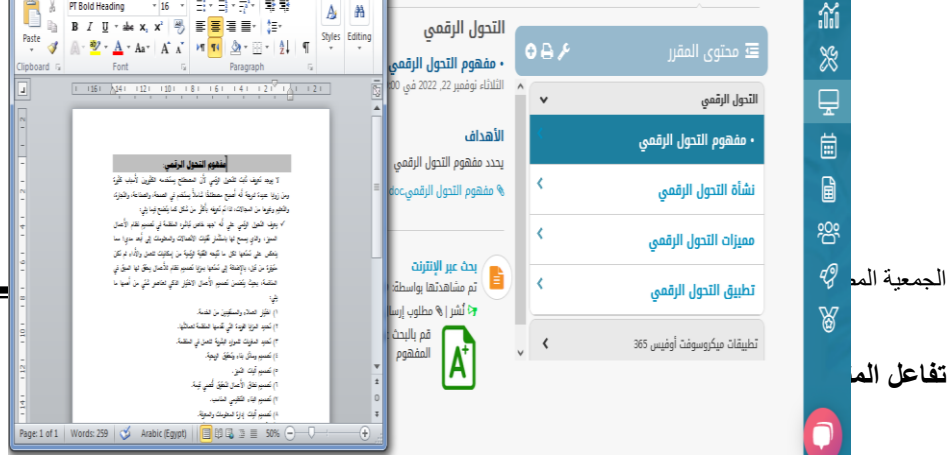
Paste
Clipboard
PT Bold Heading
16
B I U abe x₂ x²
Aa
Font
Paragraph
Styles
Editing
مفهوم التحول الرقمي
Page: 1 of 1
Words: 259
Arabic (Egypt)
50%

التحول الرقمي
• مفهوم التحول الرقمي
الثلاثاء نوفمبر 22, 2022 في 00
الأهداف
يحدد مفهوم التحول الرقمي
مفهوم التحول الرقميdoc
بحث عبر الإنترنت
تم مشاهدتها بواسطة
أنشر | مطلوب إرسال
قم بالبحث
المفهوم

محتوى المقرر
التحول الرقمي
• مفهوم التحول الرقمي
نشأة التحول الرقمي
مميزات التحول الرقمي
تطبيق التحول الرقمي
تطبيقات ميكروسوفت أوفيس 365

الجمعية المع
تفاعل الم